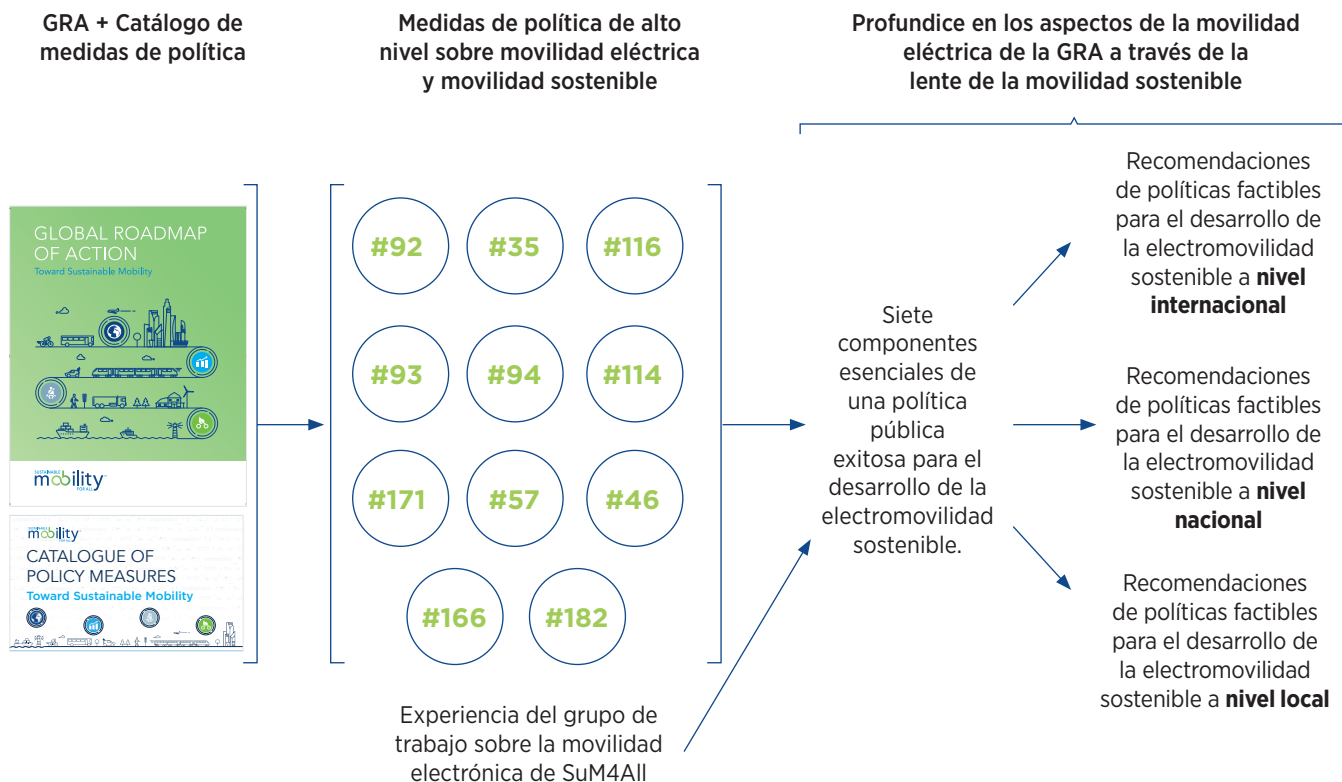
GRA + Catálogo de medidas de política

Medidas de política de alto nivel sobre movilidad eléctrica y movilidad sostenible

Profundice en los aspectos de la movilidad eléctrica de la GRA a través de la lente de la movilidad sostenible

GLOBAL ROADMAP OF ACTION
Toward Sustainable Mobility

SUSTAINABLE mobility FOR ALL

SUSTAINABLE mobility FOR ALL
CATALOGUE OF POLICY MEASURES
Toward Sustainable Mobility

#92 #35 #116
#93 #94 #114
#171 #57 #46
#166 #182

Experiencia del grupo de trabajo sobre la movilidad electrónica de SuM4All

Siete componentes esenciales de una política pública exitosa para el desarrollo de la electromovilidad sostenible.

Recomendaciones de políticas factibles para el desarrollo de la electromovilidad sostenible a **nivel internacional**

Recomendaciones de políticas factibles para el desarrollo de la electromovilidad sostenible a **nivel nacional**

Recomendaciones de políticas factibles para el desarrollo de la electromovilidad sostenible a **nivel local**